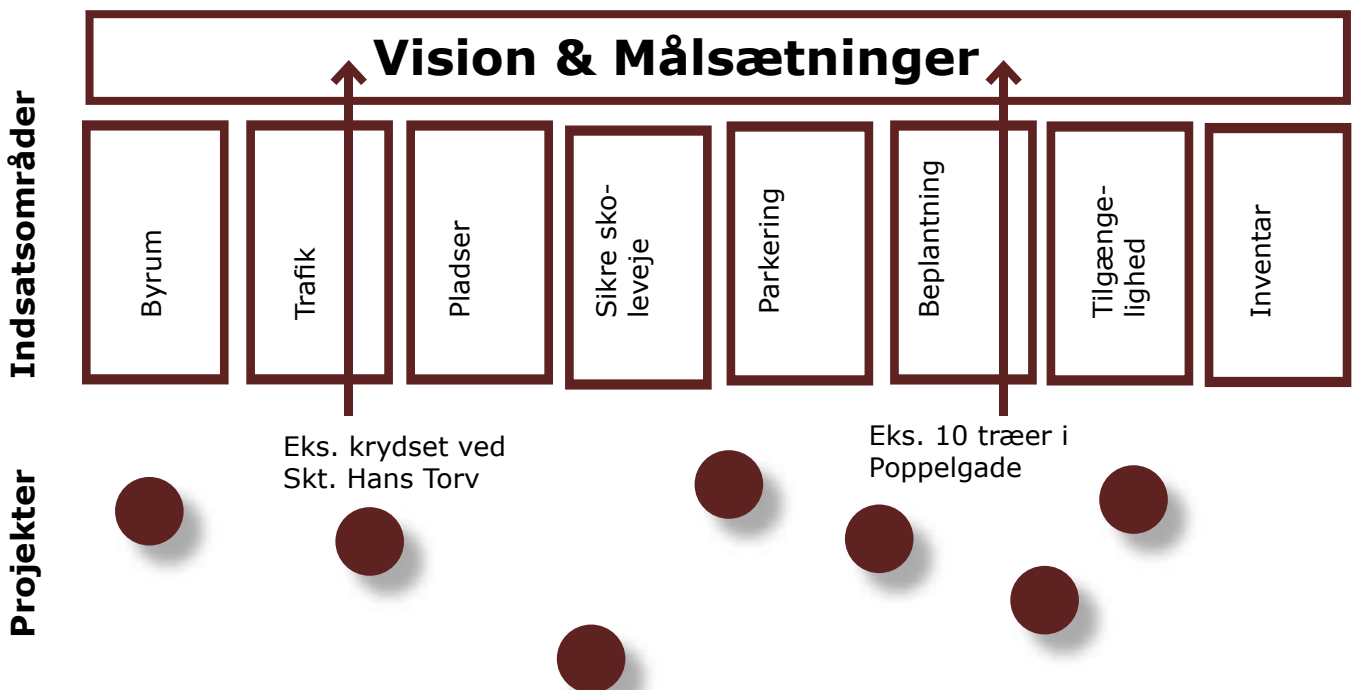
Vision & Målsætninger

Indsatsområder

Byrum

Trafik

Pladser

Sikre skoleveje

Parkering

Beplantning

Tilgængelighed

Inventar

Projekter

Eks. krydset ved Skt. Hans Torv

Eks. 10 træer i Poppelgade